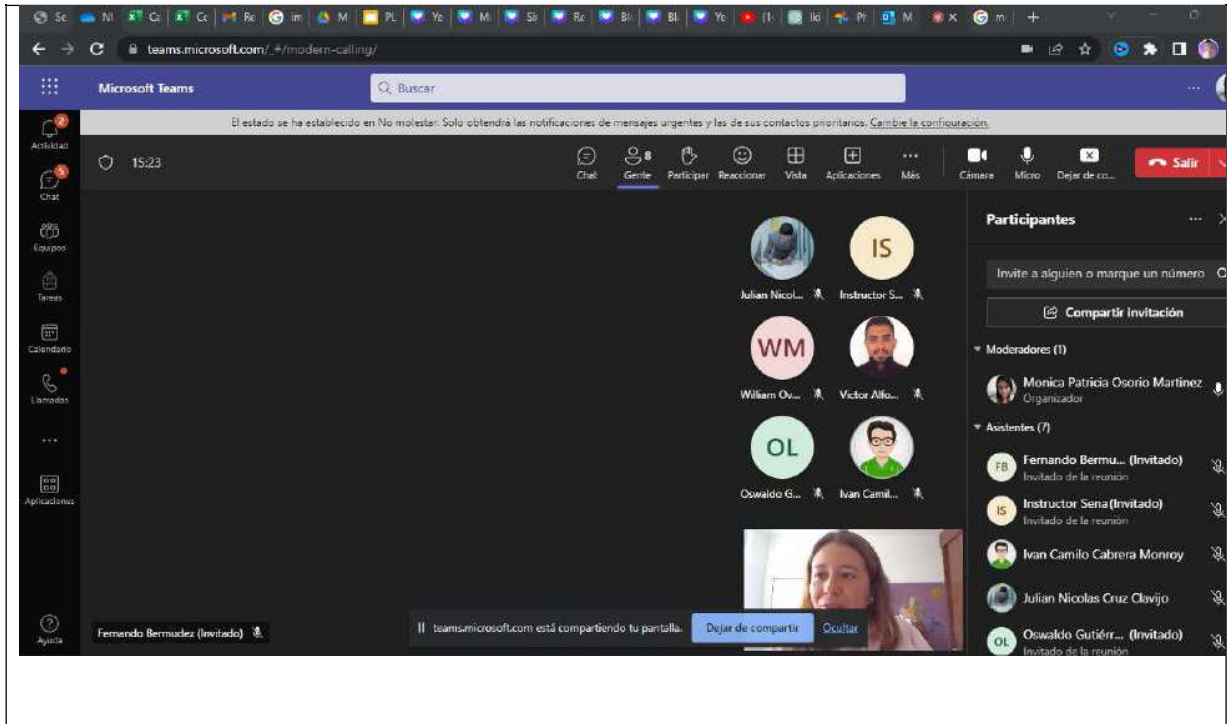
Se NI Cc Cc Re im M PL Yc Mi Sii Re Bi Bl Yc (1 Iki Pr M X m +

teams.microsoft.com/_#/modern-calling/

Microsoft Teams

Buscar

...

El estado se ha establecido en No molestar. Solo obtendrá las notificaciones de mensajes urgentes y las de sus contactos prioritarios. Cambie la configuración.

2
Actividad

5
Chat

Equipos

Tareas

Calendario

Llamadas

...

Aplicaciones

Ayuda

15:23

Chat
8
Gente
Participar
Reaccionar
Vista
Aplicaciones
...
Más
Cámara
Micro
Dejar de co...
Salir

Julian Nicol...
IS
Instructor S...
WM
William Ov...
Victor Alfo...
OL
Oswaldo G...
Ivan Camil...

Fernando Bermudez (Invitado)

teams.microsoft.com está compartiendo tu pantalla. Dejar de compartir Ocultar

Participantes

Invite a alguien o marque un número

Compartir invitación

Moderadores (1)

Monica Patricia Osorio Martinez
Organizador

Asistentes (7)

FB
Fernando Bermu... (Invitado)
Invitado de la reunión

IS
Instructor Sena (Invitado)
Invitado de la reunión

Ivan Camilo Cabrera Monroy

Julian Nicolas Cruz Clavijo

OL
Oswaldo Gutiérr... (Invitado)
Invitado de la reunión